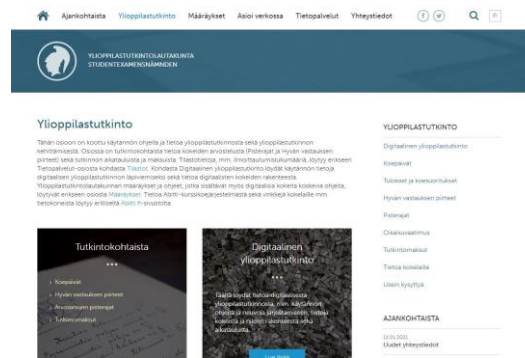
Ajankohtaista Ylioppilastutkinto Määräykset Asioi verkossa Tietopalvelut Yhteystiedot

YLIOPPILASTUTKINTOLAUTAKUNTA
STUDENTEXAMENSNÄMNDEN

Ylioppilastutkinto

Tähän osioon on koottu käytännön ohjeita ja tietoa ylioppilastutkinnosta sekä ylioppilastutkinnon kehittämisestä. Osiossa on tutkintokohtaista tietoa kokeiden arvostelusta (Pisterajat ja Hyvän vastauksen piirteet) sekä tutkinnon aikatauluista ja maksuista. Tilastotietoja, mm. ilmoittautumislukumääriä, löytyy erikseen Tietopalvelut-osiosta kohdasta Tilastot. Kohdasta Digitaalinen ylioppilastutkinto löydät käytännön tietoja digitaalisen ylioppilastutkinnon järjestämisestä sekä tietoa digitaalisten kokeiden rakenteesta. Ylioppilastutkintolautakunnan määräykset ja ohjeet, jotka sisältävät myös digitaalisia kokeita koskevia ohjeita, löydät erikseen osiosta Määräykset. Tietoa Abitti-kurssikoejärjestelmästä sekä vinkkejä kokelaille mm. beta-kokeista löytyy erillisestä Abitti.fi-sivustolta.

Tutkintokohtaista
...
Koepäivät
Hyvän vastauksen piirteet
Arvostelun pisterajat
Tutkintomaksut

Digitaalinen ylioppilastutkinto
...
Täältä löydät tietoa digitaalisesta ylioppilastutkinnosta, mm. käytännön ohjeita ja tietoa järjestämisestä, tietoa kokeista ja niiden rakenteesta sekä aikatauluista.
Lue lisää

YLIOPPILASTUTKINTO
Digitaalinen ylioppilastutkinto
Koepäivät
Tulokset ja koesuoritukset
Hyvän vastauksen piirteet
Pisterajat
Oikaisuvaatimus
Tutkintomaksut
Tietoa kokelaille
Usein kysyttyä

AJANKOHTAISTA
12.05.2021
Uudet yhteystiedot